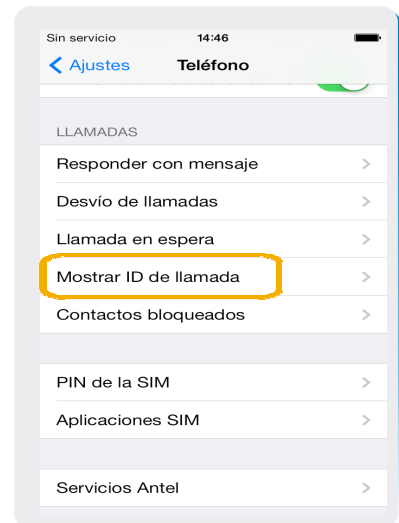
Sin servicio 14:46

Ajustes Teléfono

LLAMADAS

Responder con mensaje

Desvío de llamadas

Llamada en espera

Mostrar ID de llamada

Contactos bloqueados

PIN de la SIM

Aplicaciones SIM

Servicios Antel